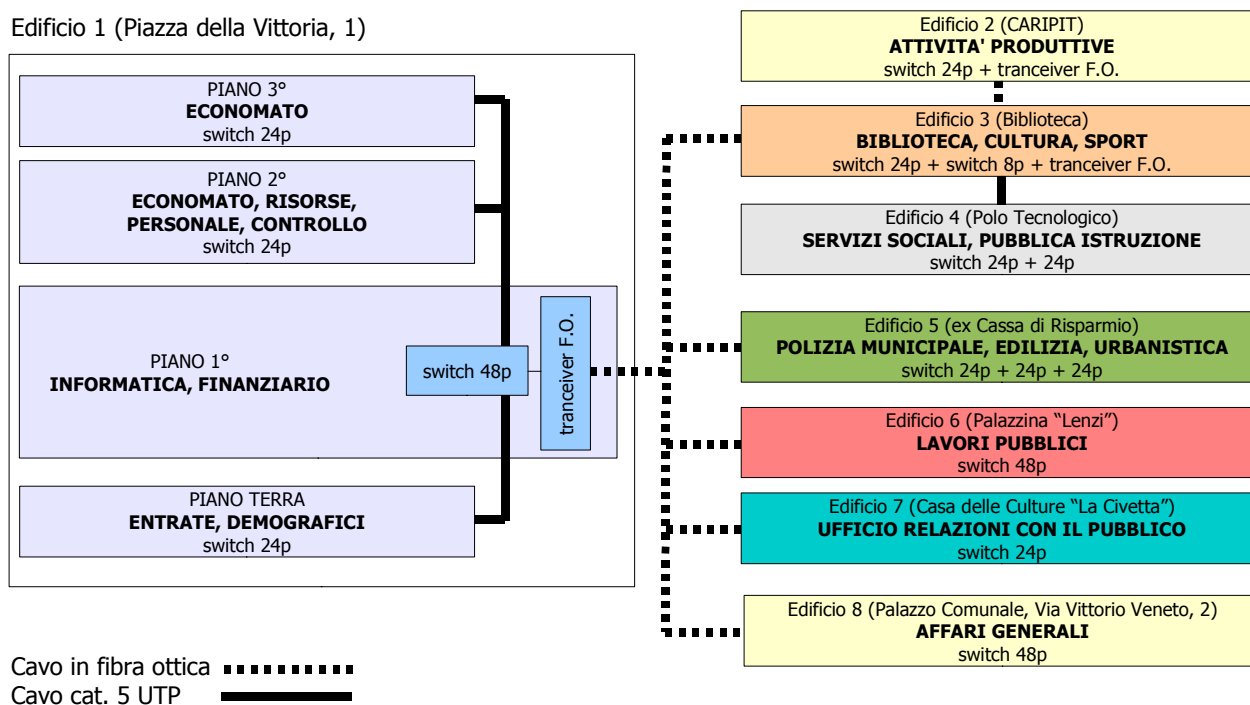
Edificio 1 (Piazza della Vittoria, 1)

PIANO 3°
**ECONOMATO**
switch 24p

PIANO 2°
**ECONOMATO, RISORSE, PERSONALE, CONTROLLO**
switch 24p

PIANO 1°
**INFORMATICA, FINANZIARIO**

switch 48p

tranceiver F.O.

PIANO TERRA
**ENTRATE, DEMOGRAFICI**
switch 24p

Edificio 2 (CARIPIT)
**ATTIVITA' PRODUTTIVE**
switch 24p + tranceiver F.O.

Edificio 3 (Biblioteca)
**BIBLIOTECA, CULTURA, SPORT**
switch 24p + switch 8p + tranceiver F.O.

Edificio 4 (Polo Tecnologico)
**SERVIZI SOCIALI, PUBBLICA ISTRUZIONE**
switch 24p + 24p

Edificio 5 (ex Cassa di Risparmio)
**POLIZIA MUNICIPALE, EDILIZIA, URBANISTICA**
switch 24p + 24p + 24p

Edificio 6 (Palazzina "Lenzi")
**LAVORI PUBBLICI**
switch 48p

Edificio 7 (Casa delle Culture "La Civetta")
**UFFICIO RELAZIONI CON IL PUBBLICO**
switch 24p

Edificio 8 (Palazzo Comunale, Via Vittorio Veneto, 2)
**AFFARI GENERALI**
switch 48p

Cavo in fibra ottica
Cavo cat. 5 UTP